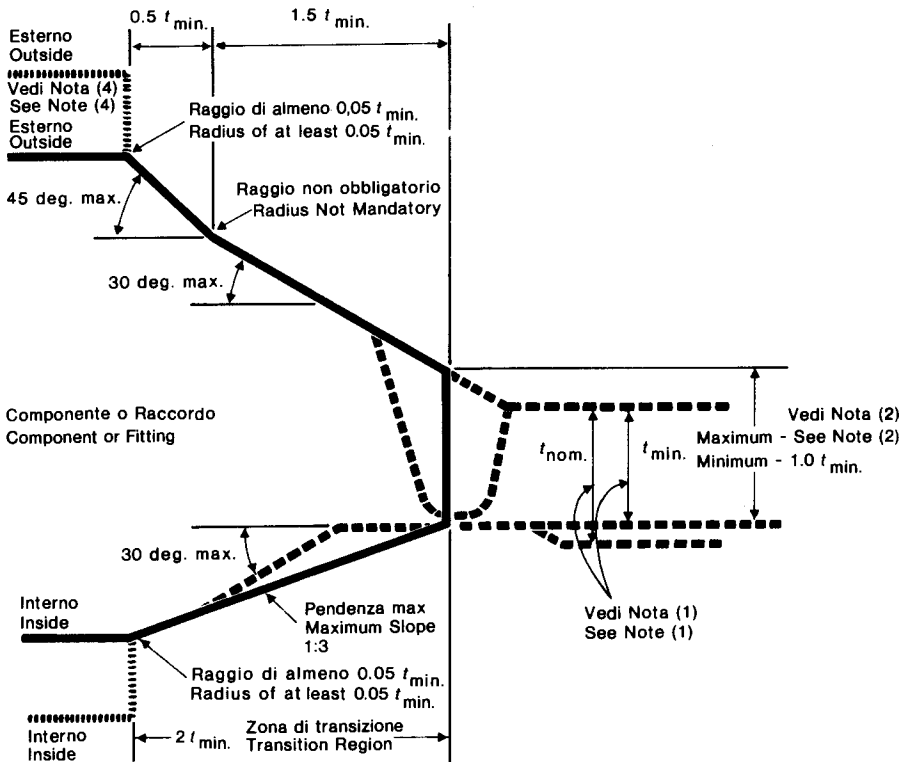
Esterno
Outside

$0.5\ t_{\text{min.}}$

$1.5\ t_{\text{min.}}$

Vedi Nota (4)
See Note (4)

Esterno
Outside

Raggio di almeno 0,05 $t_{\text{min.}}$
Radius of at least 0.05 $t_{\text{min.}}$

45 deg. max.

Raggio non obbligatorio
Radius Not Mandatory

30 deg. max.

Componente o Raccordo
Component or Fitting

$t_{\text{nom.}}$

$t_{\text{min.}}$

Vedi Nota (2)
Maximum - See Note (2)
Minimum - 1.0 $t_{\text{min.}}$

30 deg. max.

Interno
Inside

Pendenza max
Maximum Slope
1:3

Vedi Nota (1)
See Note (1)

Raggio di almeno 0.05 $t_{\text{min.}}$
Radius of at least 0.05 $t_{\text{min.}}$

Interno
Inside

$2\ t_{\text{min.}}$

Zona di transizione
Transition Region